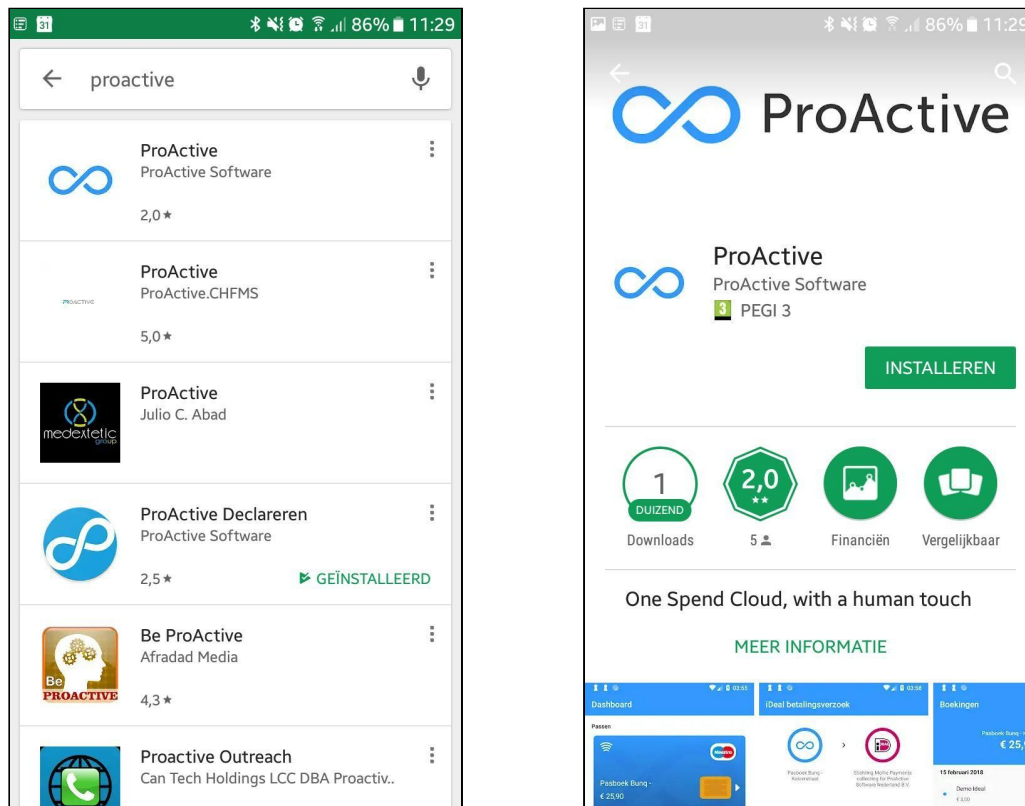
86% 11:29

proactive

ProActive
ProActive Software
2,0 ★

ProActive
ProActive.CHFMS
PROACTIVE
5,0 ★

ProActive
Julio C. Abad
medextetic group

ProActive Declareren
ProActive Software
2,5 ★
GEÏNSTALLEERD

Be ProActive
Afradad Media
Be PROACTIVE
4,3 ★

Proactive Outreach
Can Tech Holdings LCC DBA Proactiv..

86% 11:29

ProActive

ProActive
ProActive Software
3 PEGI 3

INSTALLEREN

1 DUIZEND
Downloads

2,0
5

Financiën

Vergelijkbaar

One Spend Cloud, with a human touch

MEER INFORMATIE

Dashboard
Passen
Pasboek Bunq
€ 25,90

iDeal betalingsverzoek
Pasboek Bunq
Stichting Mollie Payments
collecting for ProActive
Software Nederland B.V.

Boekingen
Pasboek Bunq
€ 25,
15 februari 2018
Demo Ideal
€ 0,00